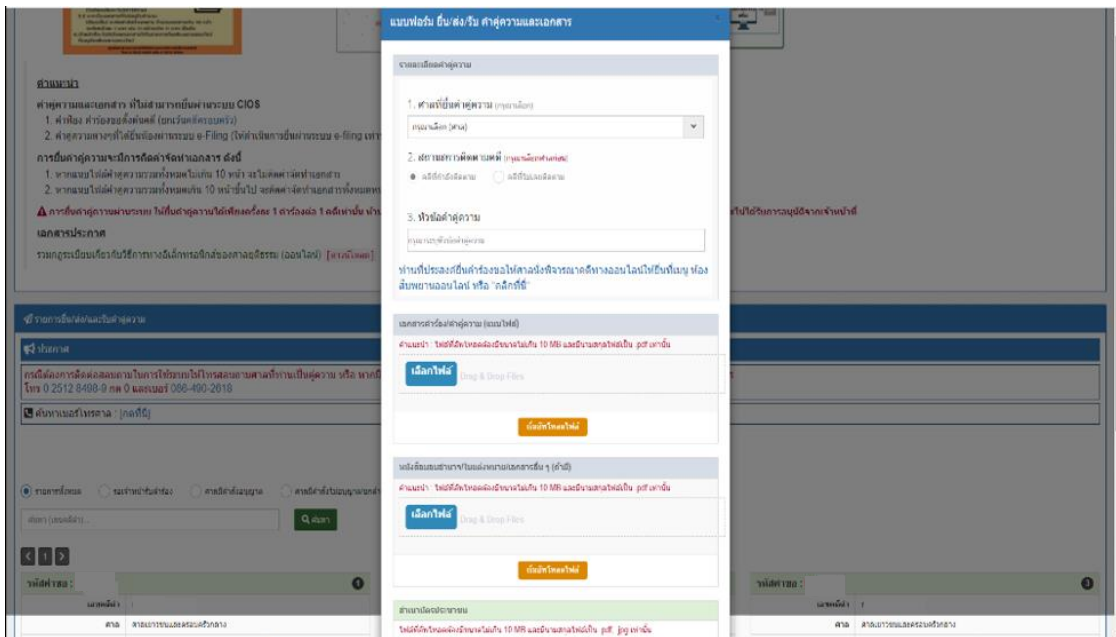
แบบฟอร์ม ยื่น/ส่ง/รับ คำคู่ความและเอกสาร

รายละเอียดคำคู่ความ

1. ศาลที่ยื่นคำคู่ความ (กรุณาเลือก)

กรุณาเลือก (ศาล)

2. สถานะการยื่นคำคู่ความ (กรุณาเลือกสถานะ)

คดีที่ยังไม่มีหมายเลขคดีดำ   คดีที่มีหมายเลขคดีแล้ว

3. หัวข้อคำคู่ความ

กรุณาระบุหัวข้อคำคู่ความ

ท่านที่ประสงค์ยื่นคำร้องขอให้ศาลพิจารณาคดีทางออนไลน์ให้ยื่นที่เมนู ห้องสืบพยานออนไลน์ หรือ "คลิกที่นี่"

เอกสารคำร้อง/คำคู่ความ (แนบไฟล์)

คำแนะนำ : ไฟล์ที่อัพโหลดต้องมีขนาดไม่เกิน 10 MB และมีนามสกุลไฟล์เป็น .pdf เท่านั้น

เลือกไฟล์ Drag & Drop Files

บันทึกไฟล์

หนังสือมอบอำนาจ/ใบแต่งทนาย/เอกสารอื่น ๆ (ถ้ามี)

คำแนะนำ : ไฟล์ที่อัพโหลดต้องมีขนาดไม่เกิน 10 MB และมีนามสกุลไฟล์เป็น .pdf เท่านั้น

เลือกไฟล์ Drag & Drop Files

บันทึกไฟล์

สำเนาบัตรประชาชน

ไฟล์ที่อัพโหลดต้องมีขนาดไม่เกิน 10 MB และมีนามสกุลไฟล์เป็น .pdf, .jpg เท่านั้น

คำแนะนำ

คำคู่ความและเอกสาร ที่ไม่สามารถยื่นผ่านระบบ CIOS

1. คำฟ้อง คำร้องขอตั้งต้นคดี (ยกเว้นคดีครอบครัว)

2. คำคู่ความอื่นๆ ที่ได้ยื่นผ่านระบบ e-Filing

การยื่นคำคู่ความจะมีการคิดค่าจัดทำเอกสาร ดังนี้

1. หากแนบไฟล์คำคู่ความรวมทั้งหมดไม่เกิน 10 หน้า จะไม่คิดค่าจัดทำเอกสาร

2. หากแนบไฟล์คำคู่ความรวมทั้งหมดเกิน 10 หน้าขึ้นไป จะคิดค่าจัดทำเอกสารทั้งหมด

การยื่นคำคู่ความผ่านระบบ ให้ยื่นคำคู่ความได้ครั้งละ 1 คำร้องต่อ 1 คดีเท่านั้น

ได้รับการอนุมัติจากเจ้าหน้าที่

เอกสารประกาศ

ระเบียบเกี่ยวกับวิธีการทางอิเล็กทรอนิกส์ของศาลยุติธรรม (ออนไลน์) [ดาวน์โหลด]

รายการยื่น/ส่ง/รับคำคู่ความ

ประกาศ

กรณีต้องการติดต่อสอบถามในการใช้งานโปรแกรม โทร 0 2512 8498-9 กด 0 และเบอร์ 086-490-2818

ค้นหาเบอร์โทรศาล : [คลิกที่นี่]

รายการทั้งหมด   รอเจ้าหน้าที่รับคำร้อง   คำสั่งศาล   คำสั่งศาลอนุญาต

ค้นหา (เลขคดีดำ...)   ค้นหา

รหัสคำขอ :

ศาล   ศาลเยาวชนและครอบครัวกลาง

รหัสคำขอ :

ศาล   ศาลเยาวชนและครอบครัวกลาง